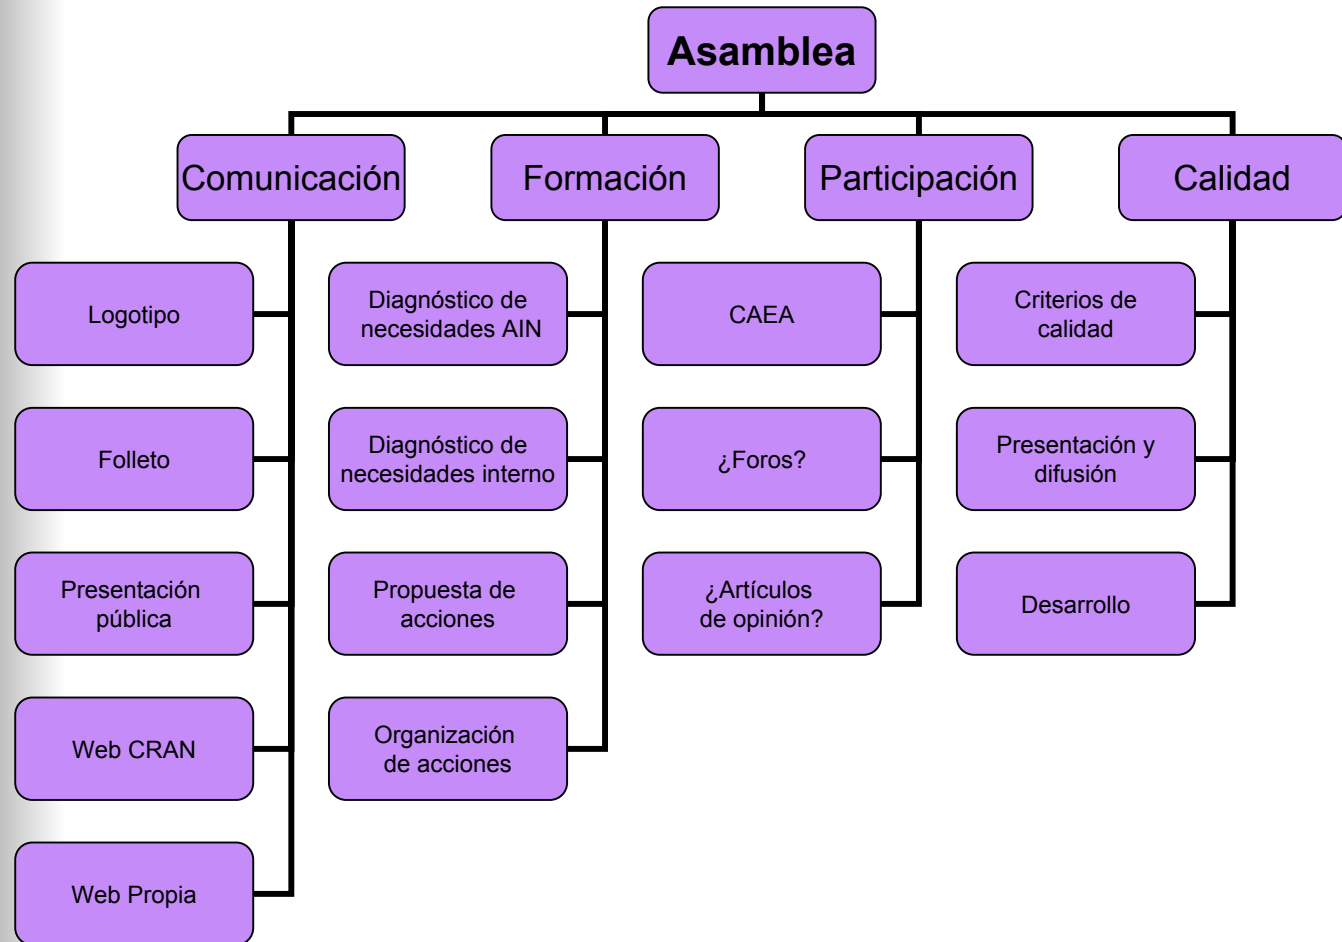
Asamblea

Comunicación

Logotipo

Folleto

Presentación pública

Web CRAN

Web Propia

Formación

Diagnóstico de necesidades AIN

Diagnóstico de necesidades interno

Propuesta de acciones

Organización de acciones

Participación

CAEA

¿Foros?

¿Artículos de opinión?

Calidad

Criterios de calidad

Presentación y difusión

Desarrollo